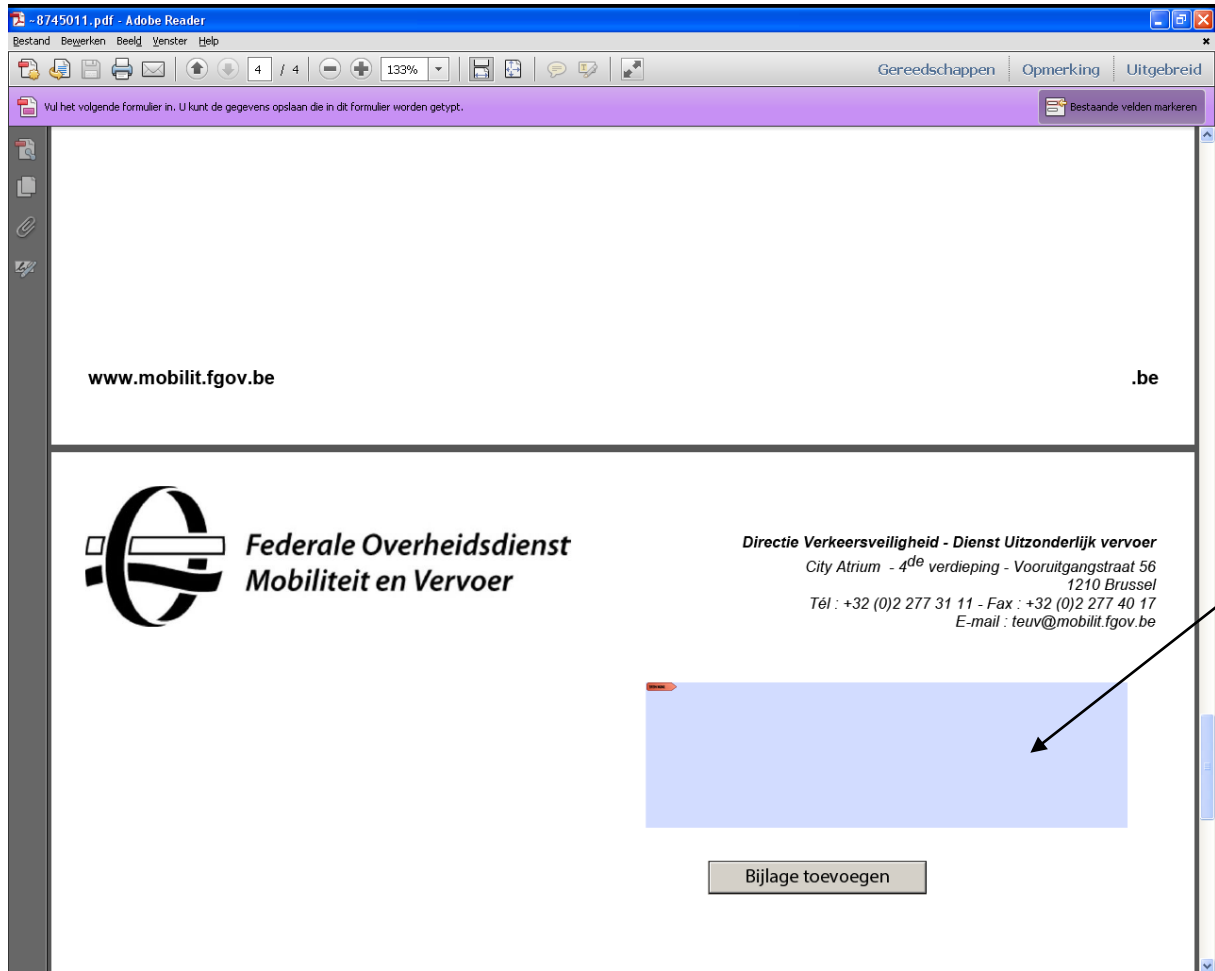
~8745011.pdf - Adobe Reader

Bestand Bewerken Beeld Venster Help

4 / 4 133%

Gereedschappen Opmerking Uitgebreid

Vul het volgende formulier in. U kunt de gegevens opslaan die in dit formulier worden getypt.

Bestaande velden markeren

www.mobilit.fgov.be .be

Federale Overheidsdienst Mobiliteit en Vervoer

Directie Verkeersveiligheid - Dienst Uitzonderlijk vervoer
City Atrium - 4$^{de}$ verdieping - Vooruitgangstraat 56
1210 Brussel
Tél : +32 (0)2 277 31 11 - Fax : +32 (0)2 277 40 17
E-mail : teuv@mobilit.fgov.be

Bijlage toevoegen